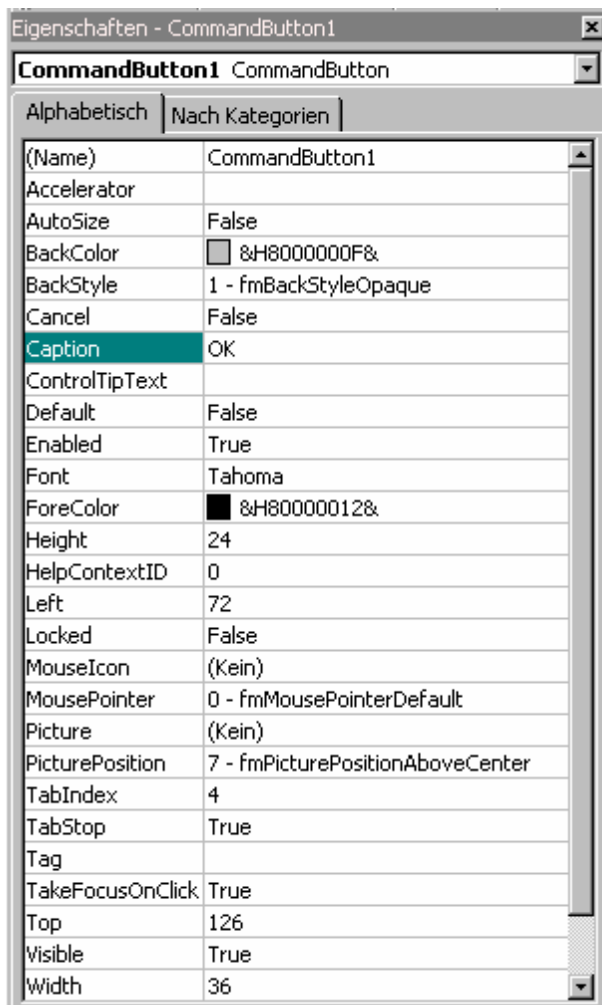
Eigenschaften - CommandButton1

CommandButton1 CommandButton

Alphabetisch | Nach Kategorien

| | |
|---|---|
| (Name) | CommandButton1 |
| Accelerator | |
| AutoSize | False |
| BackColor | &H8000000F& |
| BackStyle | 1 - fmBackStyleOpaque |
| Cancel | False |
| Caption | OK |
| ControlTipText | |
| Default | False |
| Enabled | True |
| Font | Tahoma |
| ForeColor | &H80000012& |
| Height | 24 |
| HelpContextID | 0 |
| Left | 72 |
| Locked | False |
| MouseIcon | (Kein) |
| MousePointer | 0 - fmMousePointerDefault |
| Picture | (Kein) |
| PicturePosition | 7 - fmPicturePositionAboveCenter |
| TabIndex | 4 |
| TabStop | True |
| Tag | |
| TakeFocusOnClick | True |
| Top | 126 |
| Visible | True |
| Width | 36 |